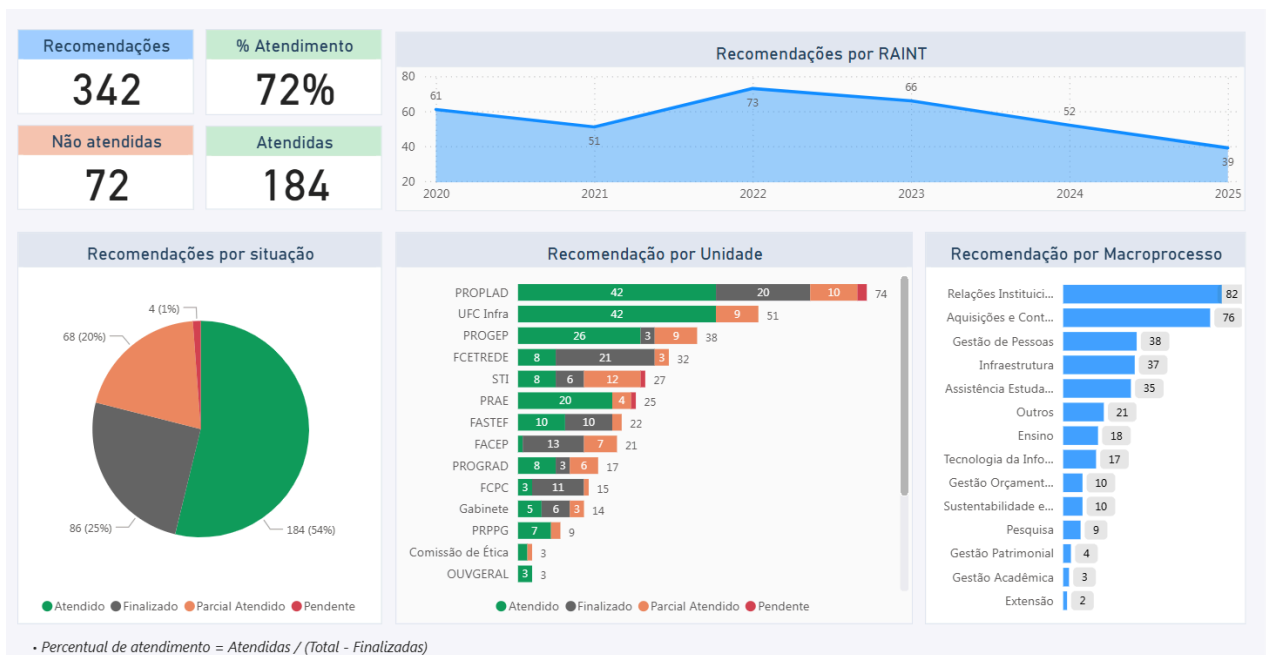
Recomendações
342

% Atendimento
72%

Não atendidas
72

Atendidas
184

Recomendações por RAINT

80
60
40
20

61
51
73
66
52
39

2020 2021 2022 2023 2024 2025

Recomendações por situação

4 (1%)
68 (20%)
86 (25%)
184 (54%)

Atendido Finalizado Parcial Atendido Pendente

Recomendação por Unidade

| Unidade | Valores | Total |
|---|---|---|
| PROPLAD | 42, 20, 10 | 74 |
| UFC Infra | 42, 9 | 51 |
| PROGEP | 26, 3, 9 | 38 |
| FCETREDE | 8, 21, 3 | 32 |
| STI | 8, 6, 12 | 27 |
| PRAE | 20, 4 | 25 |
| FASTEF | 10, 10 | 22 |
| FACEP | 13, 7 | 21 |
| PROGRAD | 8, 3, 6 | 17 |
| FCPC | 3, 11 | 15 |
| Gabinete | 5, 6, 3 | 14 |
| PRPPG | 7 | 9 |
| Comissão de Ética | | 3 |
| OUVGERAL | 3 | 3 |

Atendido Finalizado Parcial Atendido Pendente

Recomendação por Macroprocesso

| Macroprocesso | Valor |
|---|---|
| Relações Instituici... | 82 |
| Aquisições e Cont... | 76 |
| Gestão de Pessoas | 38 |
| Infraestrutura | 37 |
| Assistência Estuda... | 35 |
| Outros | 21 |
| Ensino | 18 |
| Tecnologia da Info... | 17 |
| Gestão Orçament... | 10 |
| Sustentabilidade e... | 10 |
| Pesquisa | 9 |
| Gestão Patrimonial | 4 |
| Gestão Acadêmica | 3 |
| Extensão | 2 |

• Percentual de atendimento = Atendidas / (Total - Finalizadas)